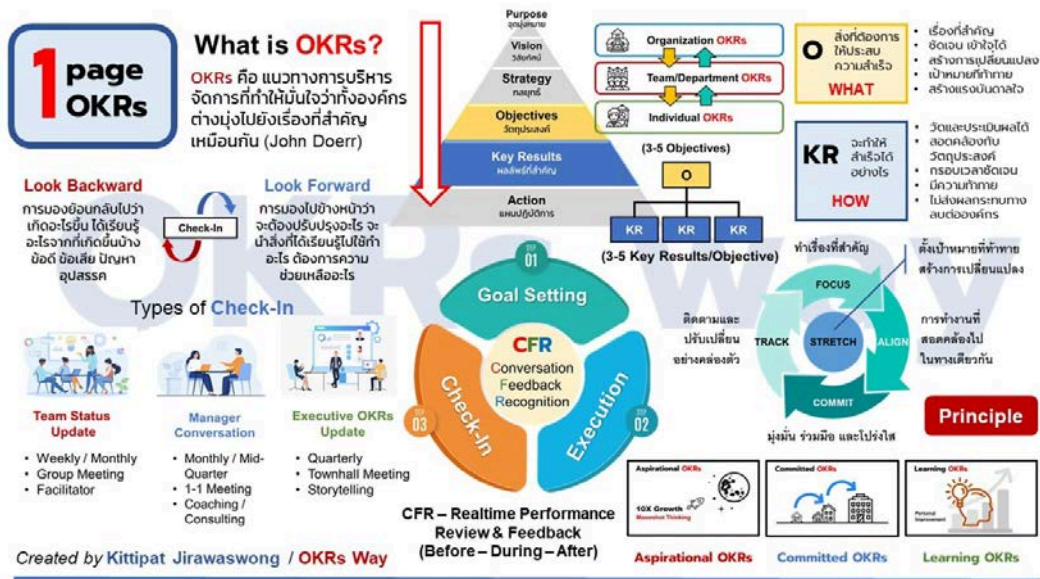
1 page OKRs

What is OKRs?

OKRs คือ แนวทางการบริหารจัดการที่ทำให้มั่นใจว่าทั้งองค์กรต่างมุ่งไปยังเรื่องที่สำคัญเหมือนกัน (John Doerr)

Purpose
จุดมุ่งหมาย
Vision
วิสัยทัศน์
Strategy
กลยุทธ์
Objectives
วัตถุประสงค์
Key Results
ผลลัพธ์ที่สำคัญ
Action
แผนปฏิบัติการ

Organization OKRs
Team/Department OKRs
Individual OKRs

O สิ่งที่ต้องการให้ประสบความสำเร็จ
WHAT
• เรื่องที่สำคัญ
• ชัดเจน เข้าใจได้
• สร้างการเปลี่ยนแปลง
• เป้าหมายที่ท้าทาย
• สร้างแรงบันดาลใจ

KR จะทำให้สำเร็จได้อย่างไร
HOW
• วัดและประเมินผลได้
• สอดคล้องกับวัตถุประสงค์
• กรอบเวลาชัดเจน
• มีความท้าทาย
• ไม่ส่งผลกระทบทางลบต่อองค์กร

(3-5 Objectives)
O
KR KR KR
(3-5 Key Results/Objective)

Look Backward
การมองย้อนกลับไปว่าเกิดอะไรขึ้น ได้เรียนรู้อะไรจากที่เกิดขึ้นบ้าง ข้อดี ข้อเสีย ปัญหาอุปสรรค

Check-In

Look Forward
การมองไปข้างหน้าว่าจะต้องปรับปรุงอะไร จะนำสิ่งที่ได้เรียนรู้ไปใช้ทำอะไร ต้องการความช่วยเหลืออะไร

Types of Check-In

Team Status Update
• Weekly / Monthly
• Group Meeting
• Facilitator

Manager Conversation
• Monthly / Mid-Quarter
• 1-1 Meeting
• Coaching / Consulting

Executive OKRs Update
• Quarterly
• Townhall Meeting
• Storytelling

STEP 01 Goal Setting
STEP 02 Execution
STEP 03 Check-In
CFR
Conversation
Feedback
Recognition

CFR – Realtime Performance Review & Feedback (Before – During – After)

ทำเรื่องที่สำคัญ
ตั้งเป้าหมายที่ท้าทาย สร้างการเปลี่ยนแปลง
ติดตามและปรับเปลี่ยนอย่างคล่องตัว
FOCUS
TRACK
STRETCH
ALIGN
COMMIT
การทำงานที่สอดคล้องไปในทางเดียวกัน
มุ่งมั่น ร่วมมือ และโปร่งใส

Principle

Aspirational OKRs
10X Growth
Moonshot Thinking
Committed OKRs
Learning OKRs
Personal Improvement

Aspirational OKRs
Committed OKRs
Learning OKRs

Created by Kittipat Jirawaswong / OKRs Way

OKRs Way